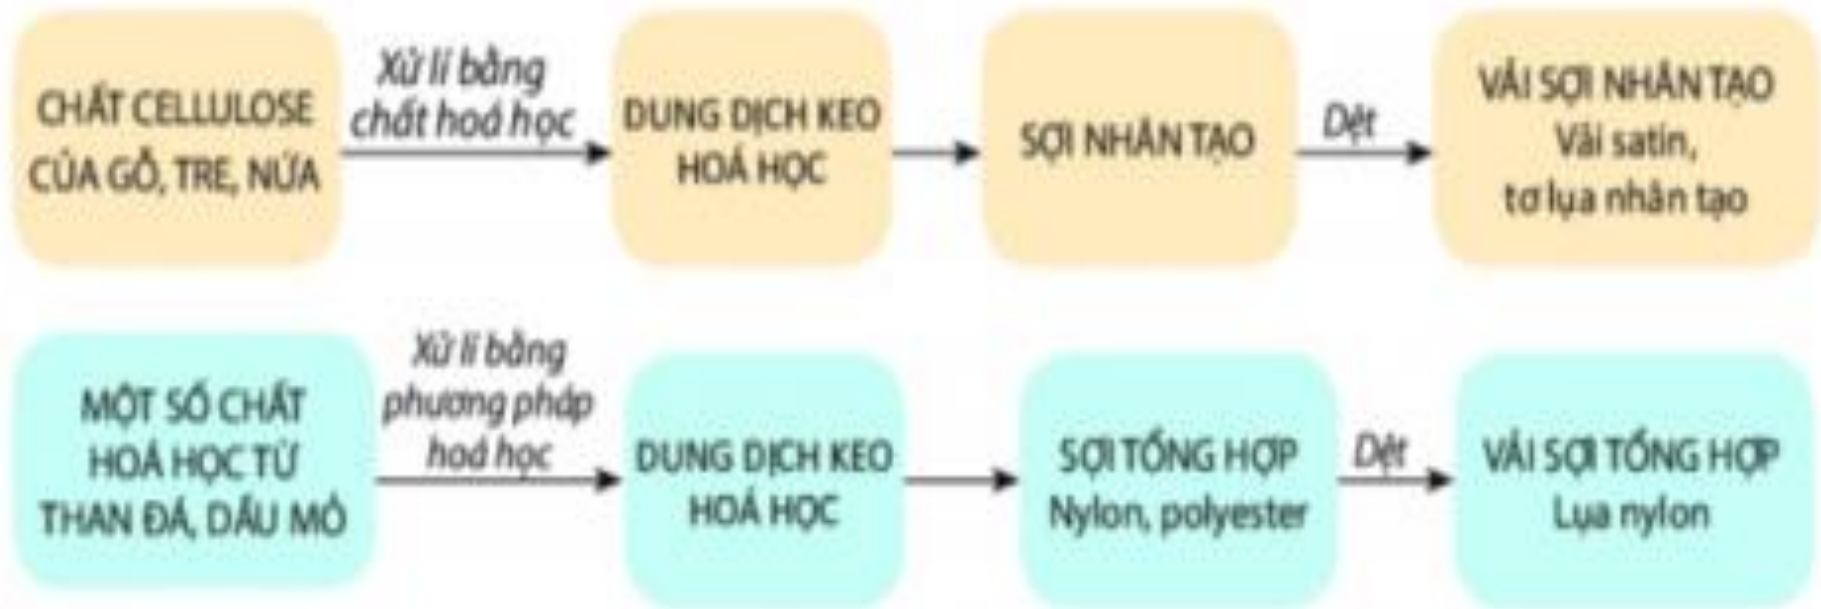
CHẤT CELLULOSE CỦA GỖ, TRE, NỨA

Xử lí bằng chất hoá học

DUNG DỊCH KEO HOÁ HỌC

SỢI NHÂN TẠO

Dệt

VẢI SỢI NHÂN TẠO
Vải satin, tơ lụa nhân tạo

MỘT SỐ CHẤT HOÁ HỌC TỪ THAN ĐÁ, DẦU MỎ

Xử lí bằng phương pháp hoá học

DUNG DỊCH KEO HOÁ HỌC

SỢI TỔNG HỢP
Nylon, polyester

Dệt

VẢI SỢI TỔNG HỢP
Lụa nylon